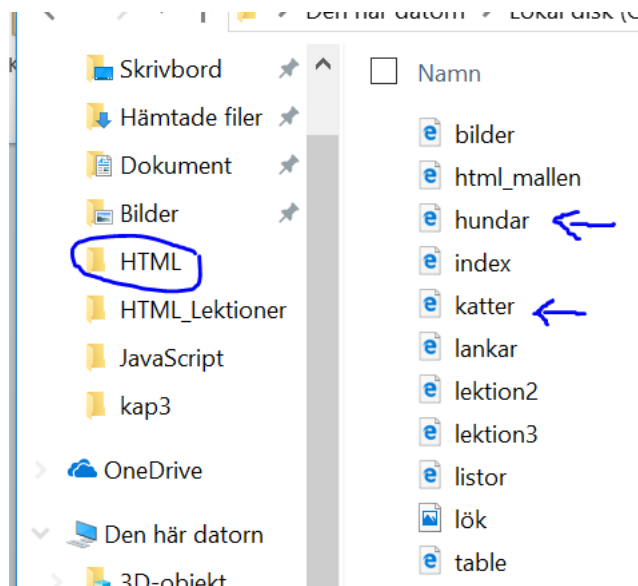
Den här datorn › Lokal disk (C

Skrivbord
Hämtade filer
Dokument
Bilder
HTML
HTML_Lektioner
JavaScript
kap3
OneDrive
Den här datorn
3D-objekt

Namn
bilder
html_mallen
hundar
index
katter
lankar
lektion2
lektion3
listor
lök
table